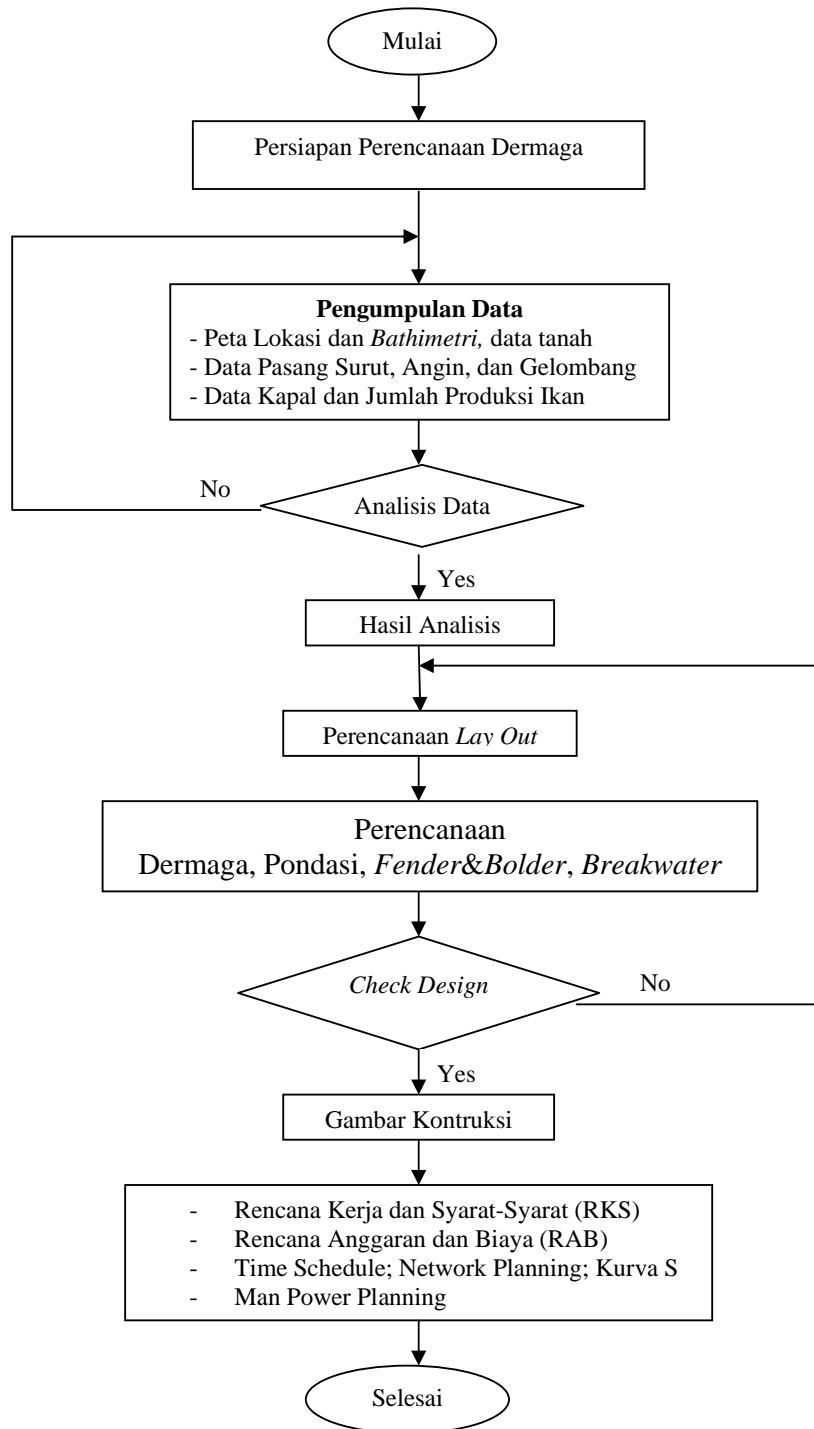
Mulai

Persiapan Perencanaan Dermaga

Pengumpulan Data
- Peta Lokasi dan Bathimetri, data tanah
- Data Pasang Surut, Angin, dan Gelombang
- Data Kapal dan Jumlah Produksi Ikan

No

Analisis Data

Yes

Hasil Analisis

Perencanaan Lay Out

Perencanaan
Dermaga, Pondasi, Fender&Bolder, Breakwater

Check Design

No

Yes

Gambar Kontruksi

- Rencana Kerja dan Syarat-Syarat (RKS)
- Rencana Anggaran dan Biaya (RAB)
- Time Schedule; Network Planning; Kurva S
- Man Power Planning

Selesai